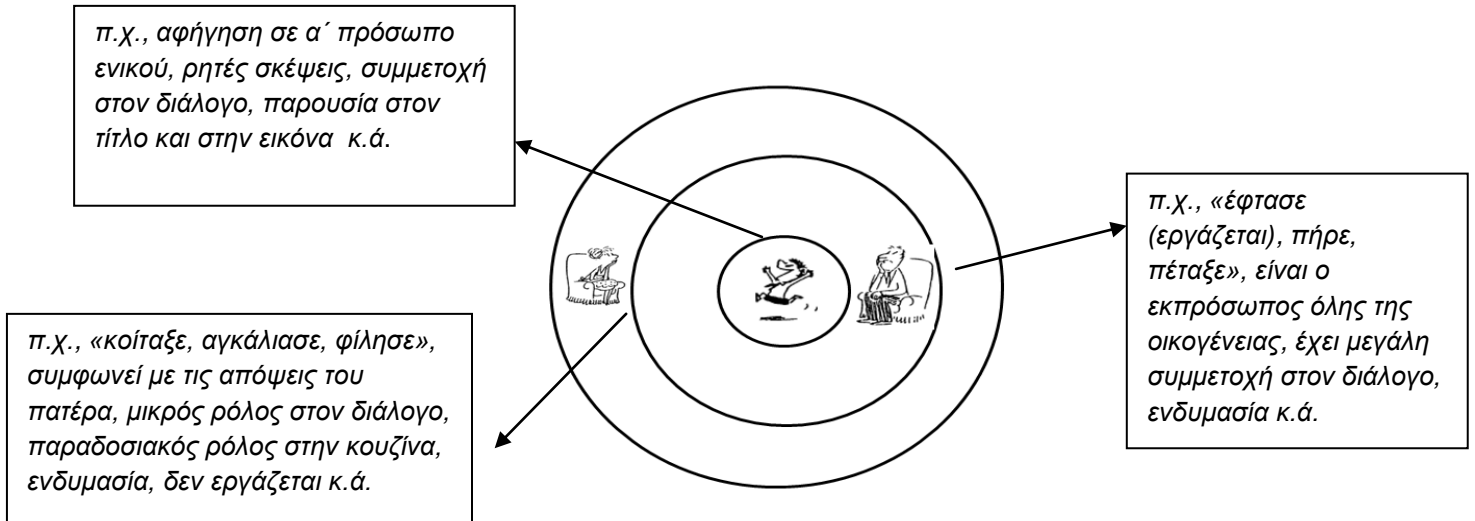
π.χ., αφήγηση σε α΄ πρόσωπο ενικού, ρητές σκέψεις, συμμετοχή στον διάλογο, παρουσία στον τίτλο και στην εικόνα κ.ά.

π.χ., «έφτασε (εργάζεται), πήρε, πέταξε», είναι ο εκπρόσωπος όλης της οικογένειας, έχει μεγάλη συμμετοχή στον διάλογο, ενδυμασία κ.ά.

π.χ., «κοίταξε, αγκάλιασε, φίλησε», συμφωνεί με τις απόψεις του πατέρα, μικρός ρόλος στον διάλογο, παραδοσιακός ρόλος στην κουζίνα, ενδυμασία, δεν εργάζεται κ.ά.